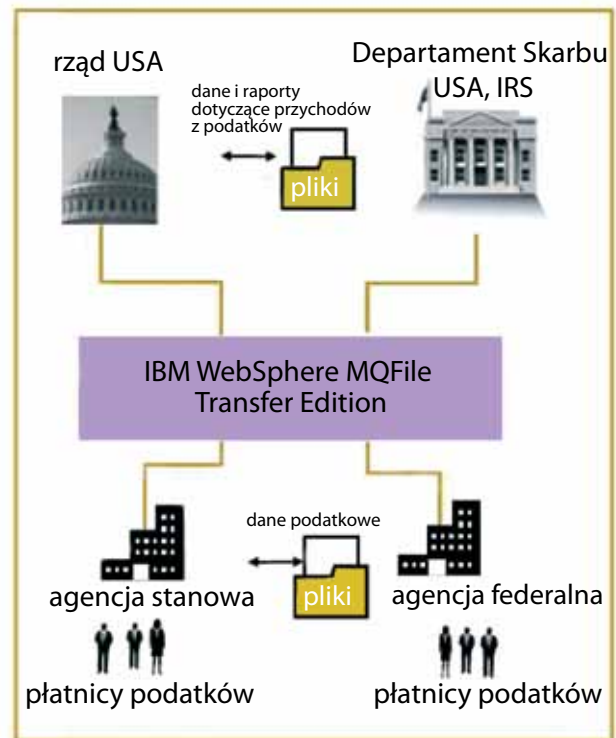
rząd USA

Departament Skarbu USA, IRS

dane i raporty dotyczące przychodów z podatków

pliki

IBM WebSphere MQFile Transfer Edition

dane podatkowe

pliki

agencja stanowa

agencja federalna

płatnicy podatków

płatnicy podatków